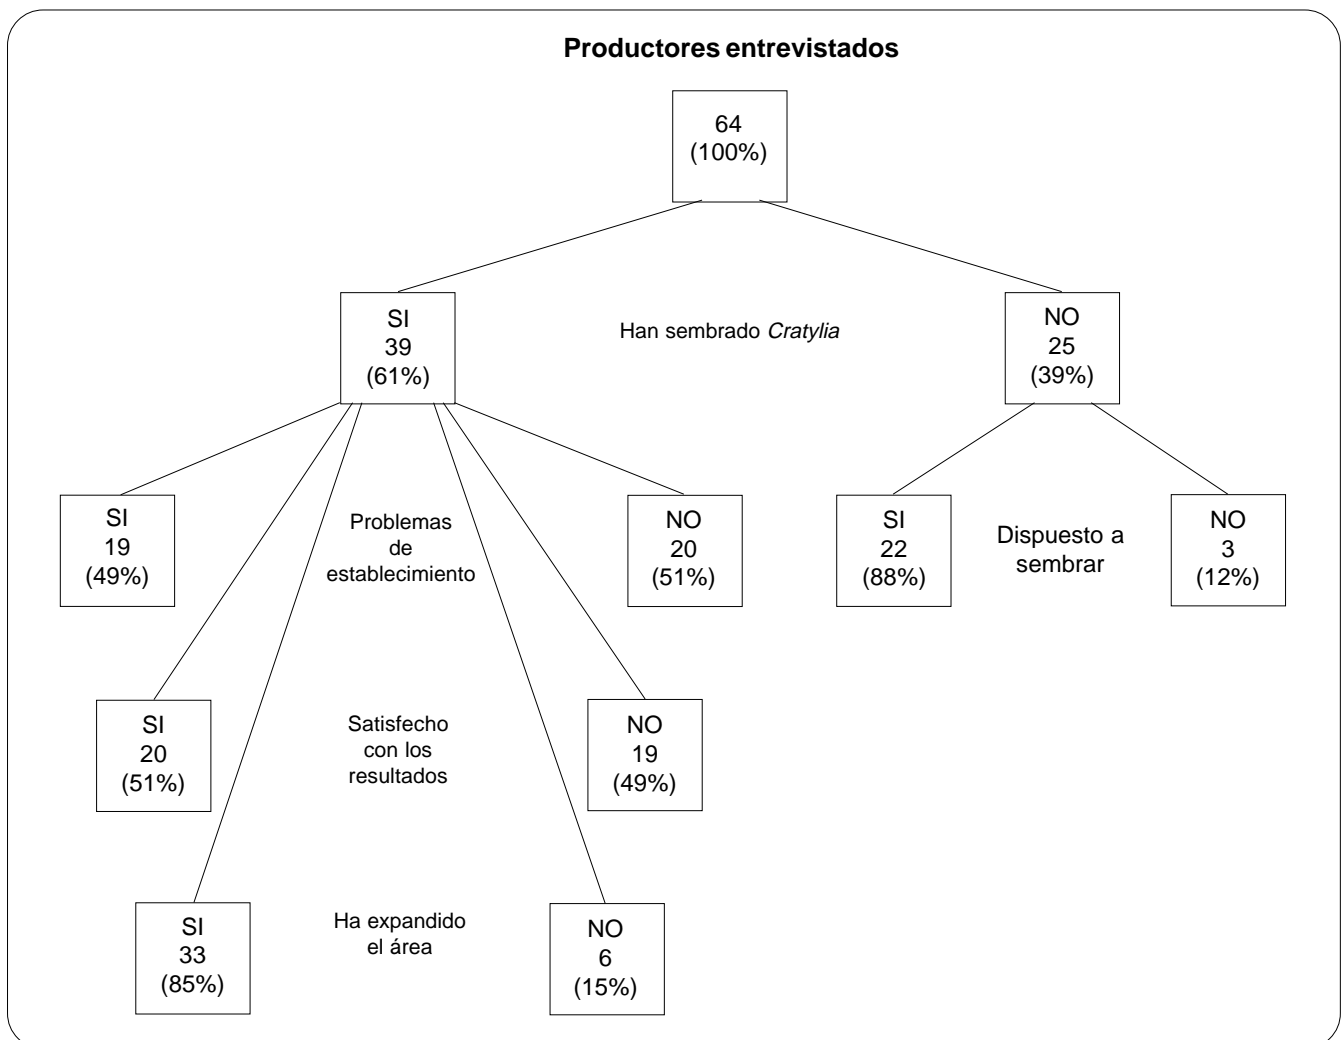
Productores entrevistados

64
(100%)

SI
39
(61%)

Han sembrado Cratylia

NO
25
(39%)

SI
19
(49%)

Problemas de establecimiento

NO
20
(51%)

SI
22
(88%)

Dispuesto a sembrar

NO
3
(12%)

SI
20
(51%)

Satisfecho con los resultados

NO
19
(49%)

SI
33
(85%)

Ha expandido el área

NO
6
(15%)